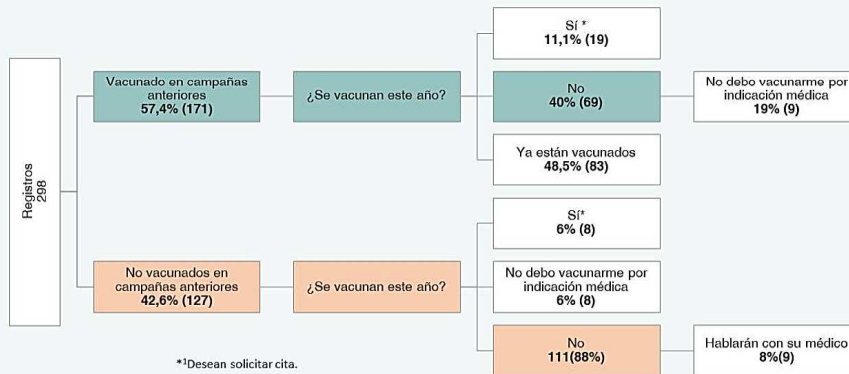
Registros
298

Vacunado en campañas anteriores
57,4% (171)

¿Se vacunan este año?

Sí *
11,1% (19)

No
40% (69)

No debo vacunarme por indicación médica
19% (9)

Ya están vacunados
48,5% (83)

No vacunados en campañas anteriores
42,6% (127)

¿Se vacunan este año?

Sí*
6% (8)

No debo vacunarme por indicación médica
6% (8)

No
111(88%)

Hablarán con su médico
8%(9)

*¹Desean solicitar cita.